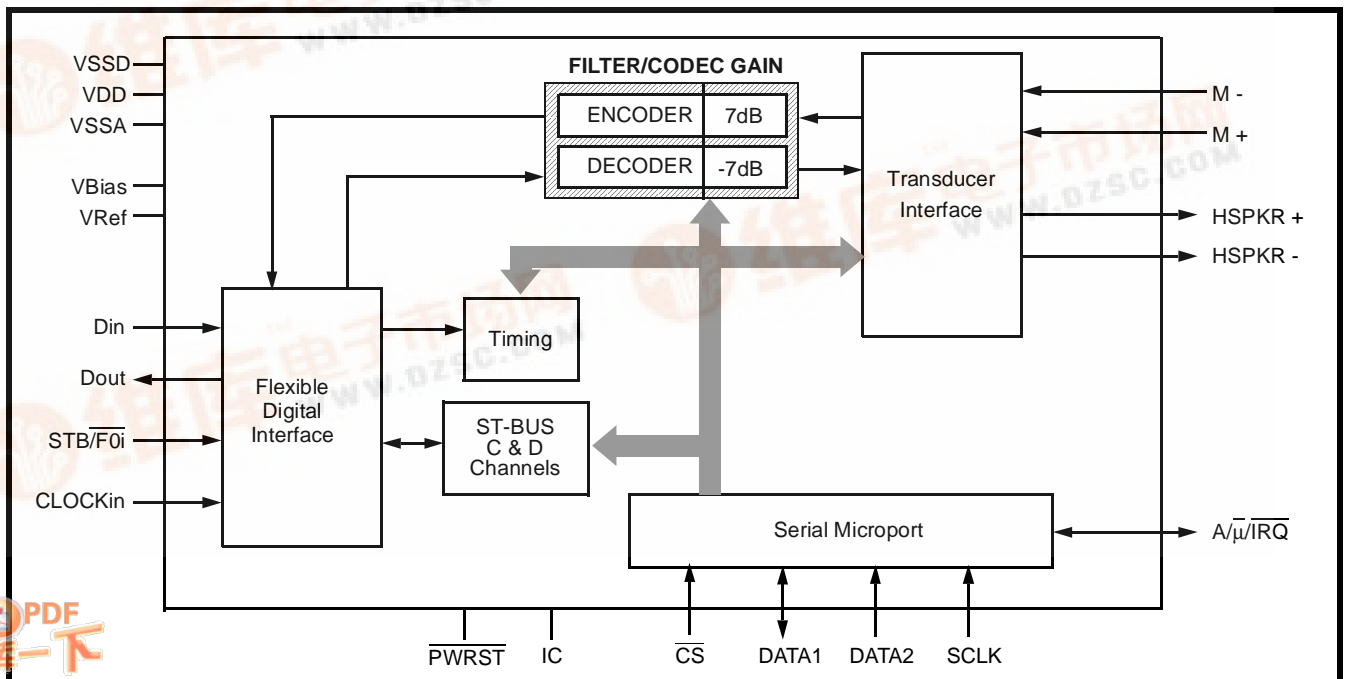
VSSD
VDD
VSSA
VBias
VRef
FILTER/CODEC GAIN
ENCODER 7dB
DECODER -7dB
Transducer Interface
M -
M +
HSPKR +
HSPKR -
Din
Dout
$STB/\overline{F0i}$
CLOCKin
Flexible Digital Interface
Timing
ST-BUS C & D Channels
Serial Microport
$A/\overline{\mu}/\overline{IRQ}$
$\overline{PWRST}$
IC
$\overline{CS}$
DATA1
DATA2
SCLK
维库电子市场网
WWW.DZSC.COM
PDF
下一下